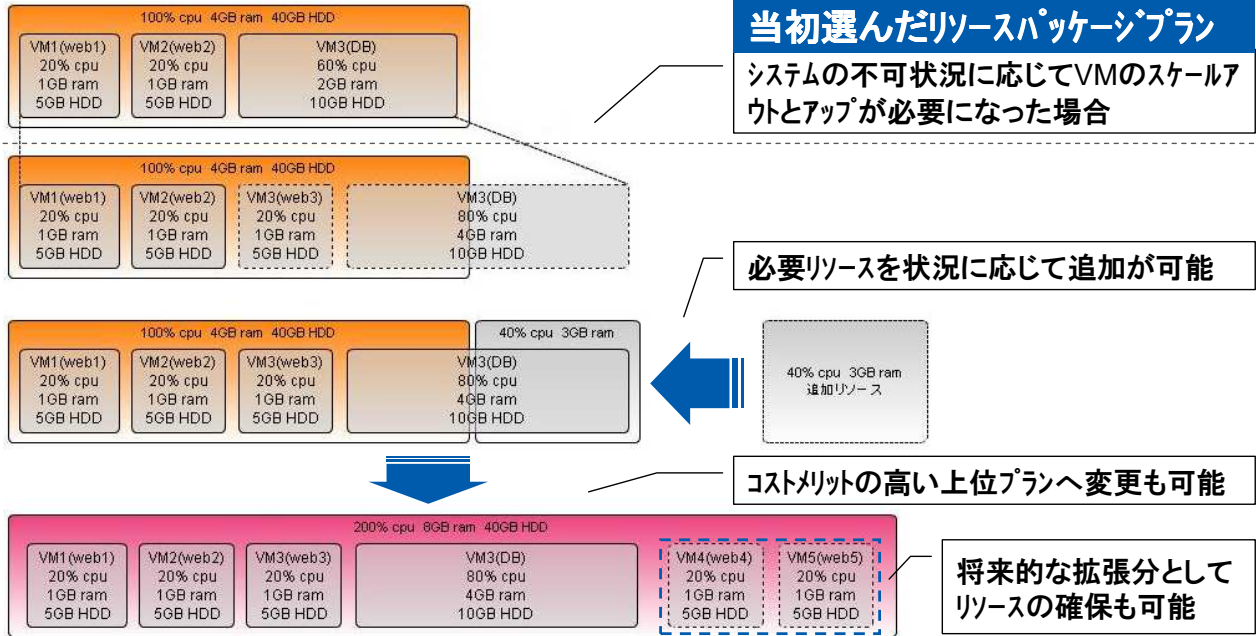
100% cpu 4GB ram 40GB HDD

VM1(web1)
20% cpu
1GB ram
5GB HDD

VM2(web2)
20% cpu
1GB ram
5GB HDD

VM3(DB)
60% cpu
2GB ram
10GB HDD

当初選んだリソースパッケージプラン

システムの不可状況に応じてVMのスケールアウトとアップが必要になった場合

100% cpu 4GB ram 40GB HDD

VM1(web1)
20% cpu
1GB ram
5GB HDD

VM2(web2)
20% cpu
1GB ram
5GB HDD

VM3(web3)
20% cpu
1GB ram
5GB HDD

VM3(DB)
80% cpu
4GB ram
10GB HDD

必要リソースを状況に応じて追加が可能

100% cpu 4GB ram 40GB HDD

40% cpu 3GB ram

VM1(web1)
20% cpu
1GB ram
5GB HDD

VM2(web2)
20% cpu
1GB ram
5GB HDD

VM3(web3)
20% cpu
1GB ram
5GB HDD

VM3(DB)
80% cpu
4GB ram
10GB HDD

40% cpu 3GB ram
追加リソース

コストメリットの高い上位プランへ変更も可能

200% cpu 8GB ram 40GB HDD

VM1(web1)
20% cpu
1GB ram
5GB HDD

VM2(web2)
20% cpu
1GB ram
5GB HDD

VM3(web3)
20% cpu
1GB ram
5GB HDD

VM3(DB)
80% cpu
4GB ram
10GB HDD

VM4(web4)
20% cpu
1GB ram
5GB HDD

VM5(web5)
20% cpu
1GB ram
5GB HDD

将来的な拡張分として
リソースの確保も可能